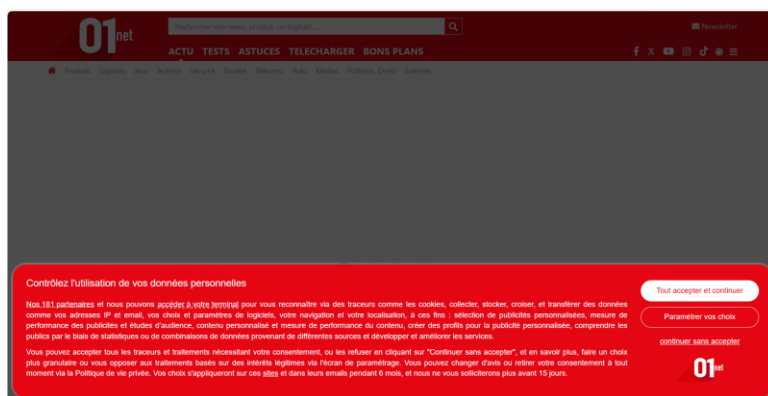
01net

Rechercher une news, produit, un logiciel...

Newsletter

ACTU TESTS ASTUCES TELECHARGER BONS PLANS

Produits Logiciels Jeux Technos Sécurité Société Telecoms Auto Médias Politique Droits Sciences

Contrôlez l'utilisation de vos données personnelles

Nos 181 partenaires et nous pouvons accéder à votre terminal pour vous reconnaître via des traceurs comme les cookies, collecter, stocker, croiser, et transférer des données comme vos adresses IP et email, vos choix et paramètres de logiciels, votre navigation et votre localisation, à ces fins : sélection de publicités personnalisées, mesure de performance des publicités et études d'audience, contenu personnalisé et mesure de performance du contenu, créer des profils pour la publicité personnalisée, comprendre les publics par le biais de statistiques ou de combinaisons de données provenant de différentes sources et développer et améliorer les services.

Vous pouvez accepter tous les traceurs et traitements nécessitant votre consentement, ou les refuser en cliquant sur "Continuer sans accepter", et en savoir plus, faire un choix plus granulaire ou vous opposer aux traitements basés sur des intérêts légitimes via l'écran de paramétrage. Vous pouvez changer d'avis ou retirer votre consentement à tout moment via la Politique de vie privée. Vos choix s'appliqueront sur ces sites et dans leurs emails pendant 6 mois, et nous ne vous solliciterons plus avant 15 jours.

Tout accepter et continuer

Paramétrer vos choix

continuer sans accepter

01net